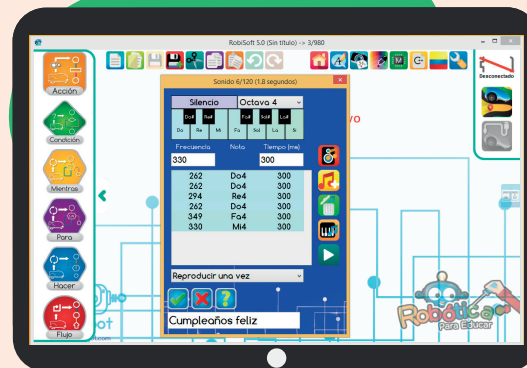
RobiSoft 5.0 (Sin título) -> 3/980

Acción

Condición

Mientras

Para

Hacer

Flujo

Sonido 6/120 (1.8 segundos)

Silencio

Octava 4

Do#

Re#

Fa#

Sol#

La#

Do

Re

Mi

Fa

Sol

La

Si

Frecuencia

Nota

Tiempo (ms)

330

300

| | | |
|---|---|---|
| 262 | Do4 | 300 |
| 262 | Do4 | 300 |
| 294 | Re4 | 300 |
| 262 | Do4 | 300 |
| 349 | Fa4 | 300 |
| 330 | Mi4 | 300 |

Reproducir una vez

?

Cumpleaños feliz

Desconectado

vo

Robótica Para Educar